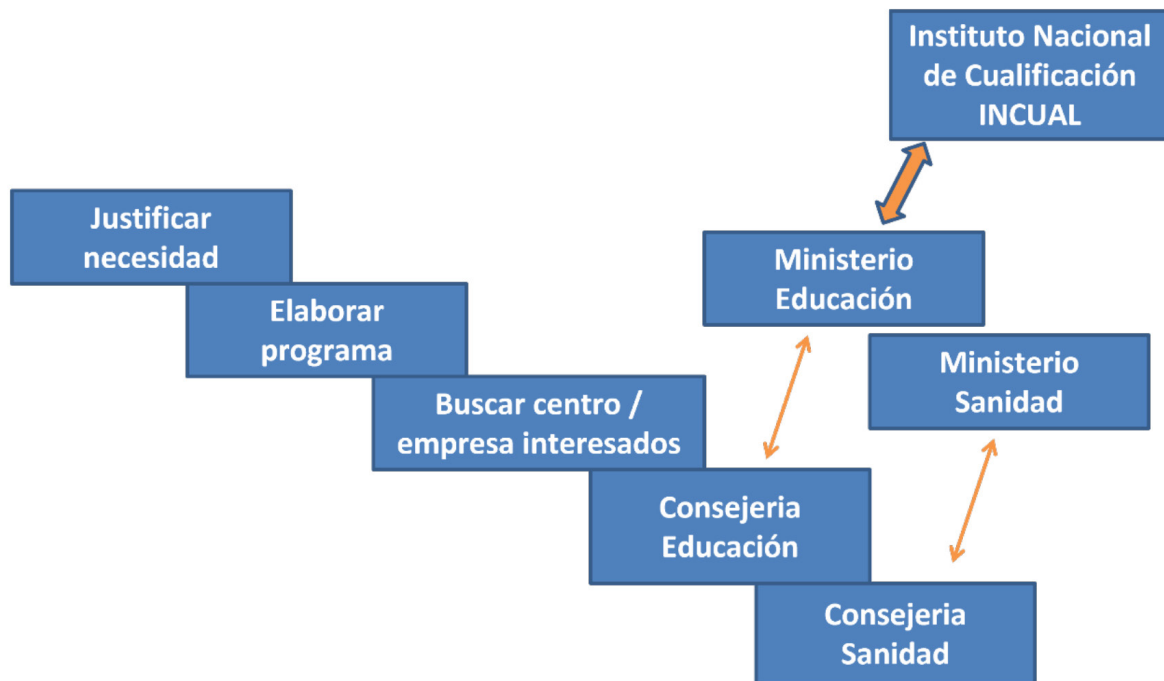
Instituto Nacional de Cualificación INCUAL

Justificar necesidad

Elaborar programa

Buscar centro / empresa interesados

Consejeria Educación

Consejeria Sanidad

Ministerio Educación

Ministerio Sanidad